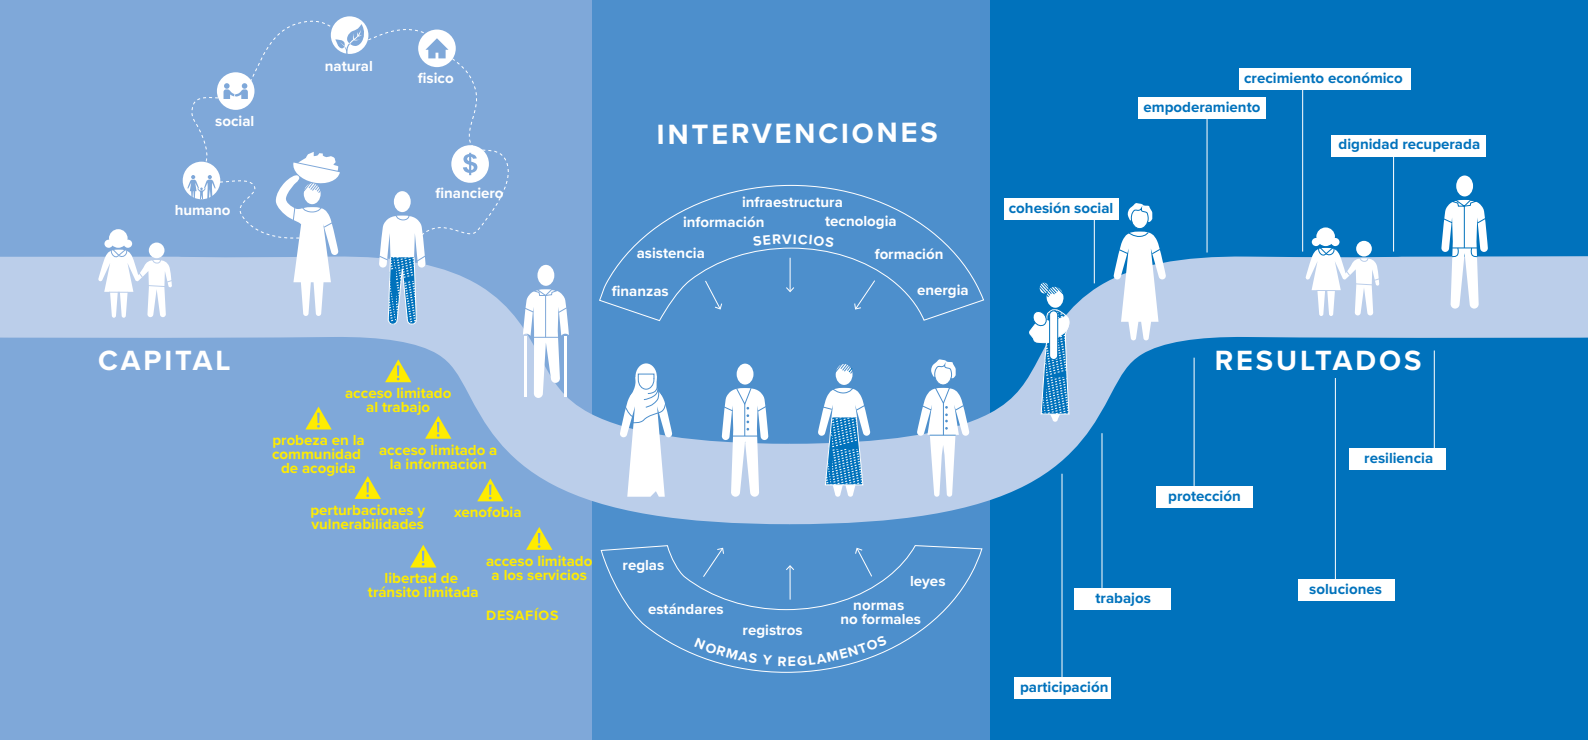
natural
físico
social
humano
financiero

CAPITAL

acceso limitado al trabajo
probeza en la comunidad de acogida
acceso limitado a la información
perturbaciones y vulnerabilidades
xenofobia
acceso limitado a los servicios
libertad de tránsito limitada
DESAFÍOS

INTERVENCIONES

infraestructura
información
tecnología
SERVICIOS
asistencia
formación
finanzas
energía

reglas
leyes
estándares
normas no formales
registros
NORMAS Y REGLAMENTOS

crecimiento económico
empoderamiento
dignidad recuperada
cohesión social

RESULTADOS

resiliencia
protección
soluciones
trabajos
participación